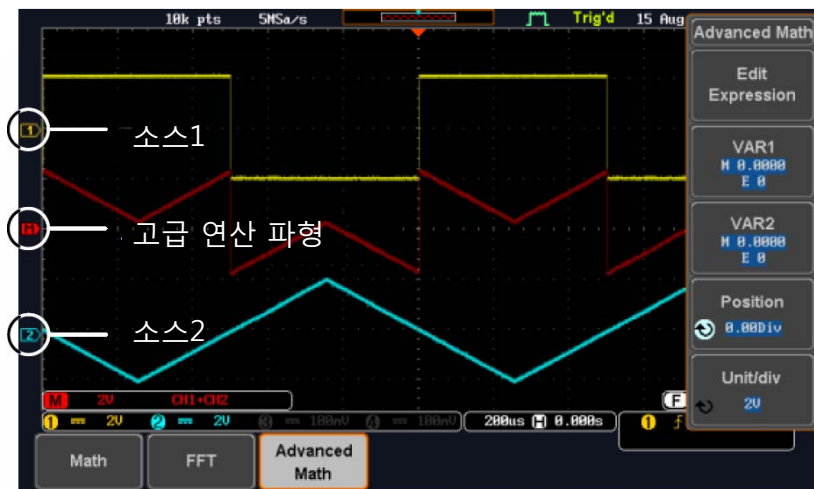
10k pts 5MSa/s Trig'd 15 Aug

Advanced Math

Edit Expression

VAR1
M 0.0000
E 0

VAR2
M 0.0000
E 0

Position
0.00Div

Unit/div
2V

1

소스1

M

고급 연산 파형

2

소스2

M 2V CH1+CH2

1 2V 2 2V 3 100mV 4 100mV 200us H 0.000s

F

1 f

Math

FFT

Advanced Math